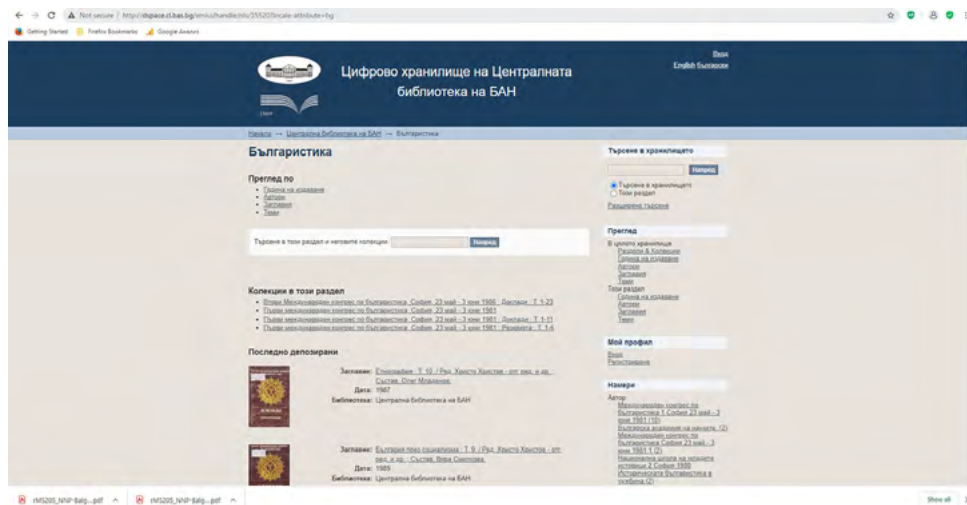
Not secure | http://dspace.cl.bas.bg/jspui/handle/nls/35520?locale-attribute=bg

Getting Started | Firefox Bookmarks | Google Анализ

Вход
English Български

Цифрово хранилище на Централната библиотека на БАН

Начало → Централна библиотека на БАН → Българистика

Българистика

Преглед по
• Година на издаване
• Автори
• Заглавия
• Теми

Търсене в този раздел и неговите колекции: [Намери]

Колекции в този раздел
• Втори Международен конгрес по българистика, София, 23 май - 3 юни 1986 : Доклади : Т. 1-23
• Първи международен конгрес по българистика, София, 23 май - 3 юни 1981
• Първи международен конгрес по българистика, София, 23 май - 3 юни 1981 : Доклади : Т. 1-11
• Първи международен конгрес по българистика, София, 23 май - 3 юни 1981 : Резюмета : Т. 1-6

Последно депозирани

Заглавие: Етнография : Т. 10 / Ред. Христо Христов - отг. ред. и др. ; Състав. Олег Младенов.
Дата: 1987
Библиотека: Централна библиотека на БАН

Заглавие: България през социализма : Т. 9 / Ред. Христо Христов - отг. ред. и др. ; Състав. Вяра Симонова.
Дата: 1985
Библиотека: Централна библиотека на БАН

Търсене в хранилището
[Намери]
• Търсене в хранилището
○ Този раздел
Разширено търсене

Преглед
В цялото хранилище
Раздели & Колекции
Година на издаване
Автори
Заглавия
Теми
Този раздел
Година на издаване
Автори
Заглавия
Теми

Мой профил
Вход
Регистриране

Намери
Автор
Международен конгрес по българистика 1 София 23 май - 3 юни 1981 (10)
Българска академия на науките (2)
Международен конгрес по българистика София 23 май - 3 юни 1981 1 (2)
Национална школа на младите историци 2 София 1988
Историческата българистика в условия (2)

rMS205_NNP-Balg....pdf ^
rMS205_NNP-Balg....pdf ^
Show all